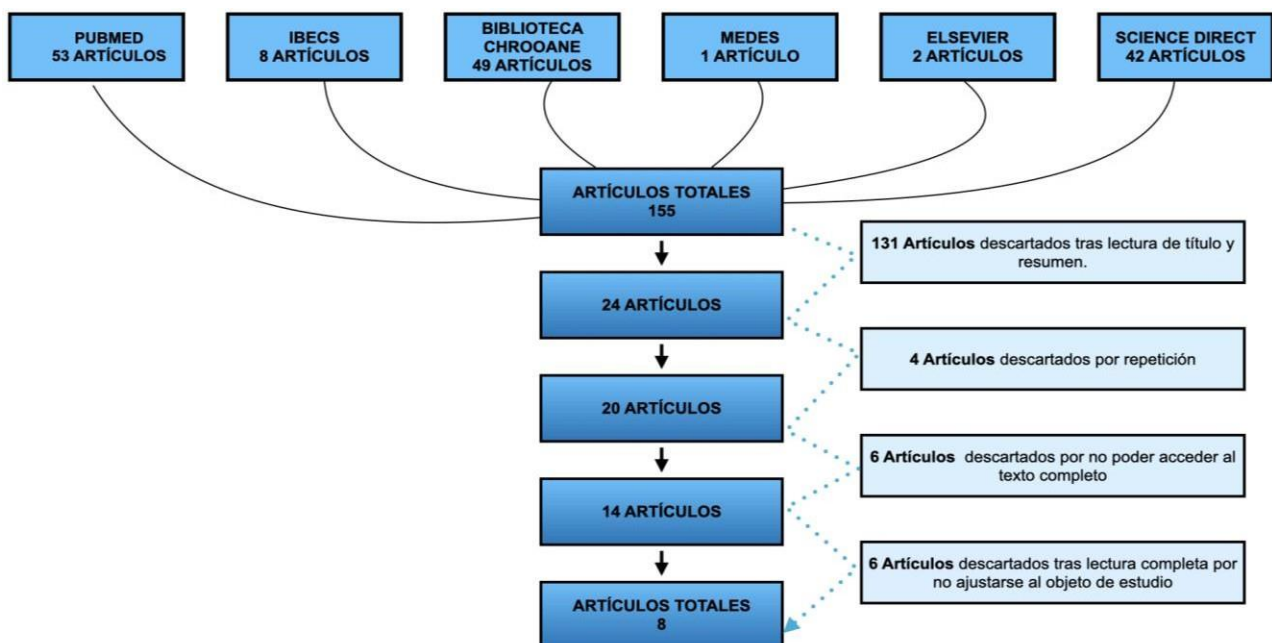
PUBMED
53 ARTÍCULOS

IBECS
8 ARTÍCULOS

BIBLIOTECA
CHROOANE
49 ARTÍCULOS

MEDES
1 ARTÍCULO

ELSEVIER
2 ARTÍCULOS

SCIENCE DIRECT
42 ARTÍCULOS

ARTÍCULOS TOTALES
155

131 Artículos descartados tras lectura de título y resumen.

24 ARTÍCULOS

4 Artículos descartados por repetición

20 ARTÍCULOS

6 Artículos descartados por no poder acceder al texto completo

14 ARTÍCULOS

6 Artículos descartados tras lectura completa por no ajustarse al objeto de estudio

ARTÍCULOS TOTALES
8